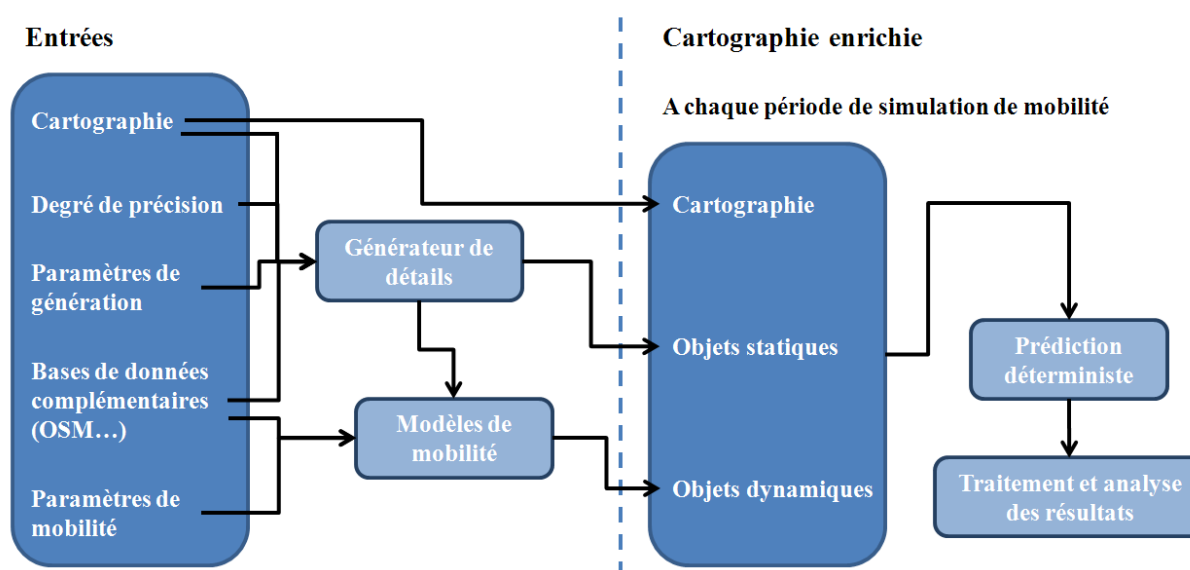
Entrées

Cartographie

Degré de précision

Paramètres de génération

Bases de données complémentaires (OSM…)

Paramètres de mobilité

Générateur de détails

Modèles de mobilité

Cartographie enrichie

A chaque période de simulation de mobilité

Cartographie

Objets statiques

Objets dynamiques

Prédiction déterministe

Traitement et analyse des résultats